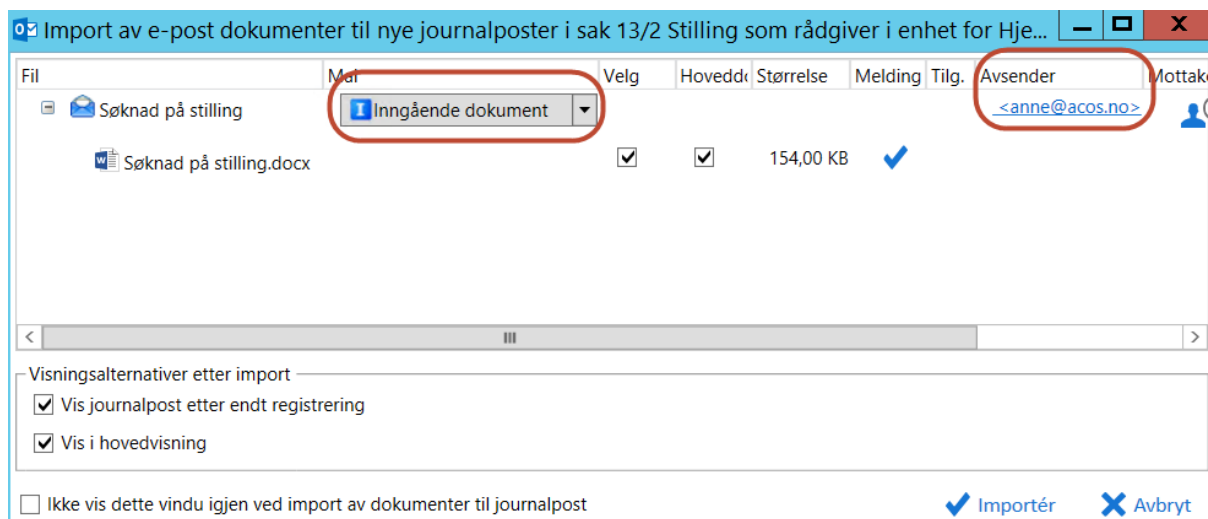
Import av e-post dokumenter til nye journalposter i sak 13/2 Stilling som rådgiver i enhet for Hje...

| Fil | Mal | Velg | Hoveddo | Størrelse | Melding | Tilg. | Avsender | Mottake |
|---|---|---|---|---|---|---|---|---|
| Søknad på stilling | I Inngående dokument | | | | | | <anne@acos.no> | |
| Søknad på stilling.docx | | ☑ | ☑ | 154,00 KB | ✔ | | | |

Visningsalternativer etter import

☑ Vis journalpost etter endt registrering

☑ Vis i hovedvisning

☐ Ikke vis dette vindu igjen ved import av dokumenter til journalpost

Importér

Avbryt